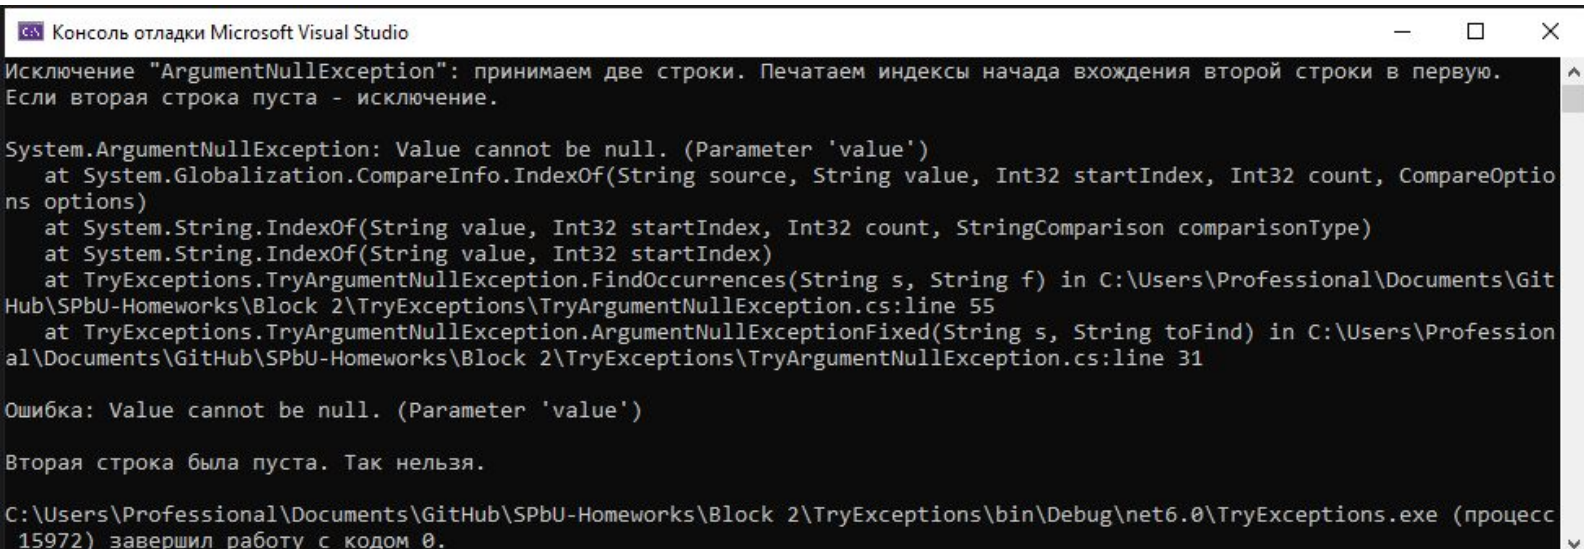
C:\ Консоль отладки Microsoft Visual Studio

Исключение "ArgumentNullException": принимаем две строки. Печатаем индексы начада вхождения второй строки в первую. Если вторая строка пуста - исключение.

System.ArgumentNullException: Value cannot be null. (Parameter 'value')
   at System.Globalization.CompareInfo.IndexOf(String source, String value, Int32 startIndex, Int32 count, CompareOptions options)
   at System.String.IndexOf(String value, Int32 startIndex, Int32 count, StringComparison comparisonType)
   at System.String.IndexOf(String value, Int32 startIndex)
   at TryExceptions.TryArgumentNullException.FindOccurrences(String s, String f) in C:\Users\Professional\Documents\GitHub\SPbU-Homeworks\Block 2\TryExceptions\TryArgumentNullException.cs:line 55
   at TryExceptions.TryArgumentNullException.ArgumentNullExceptionFixed(String s, String toFind) in C:\Users\Professional\Documents\GitHub\SPbU-Homeworks\Block 2\TryExceptions\TryArgumentNullException.cs:line 31

Ошибка: Value cannot be null. (Parameter 'value')

Вторая строка была пуста. Так нельзя.

C:\Users\Professional\Documents\GitHub\SPbU-Homeworks\Block 2\TryExceptions\bin\Debug\net6.0\TryExceptions.exe (процесс 15972) завершил работу с кодом 0.